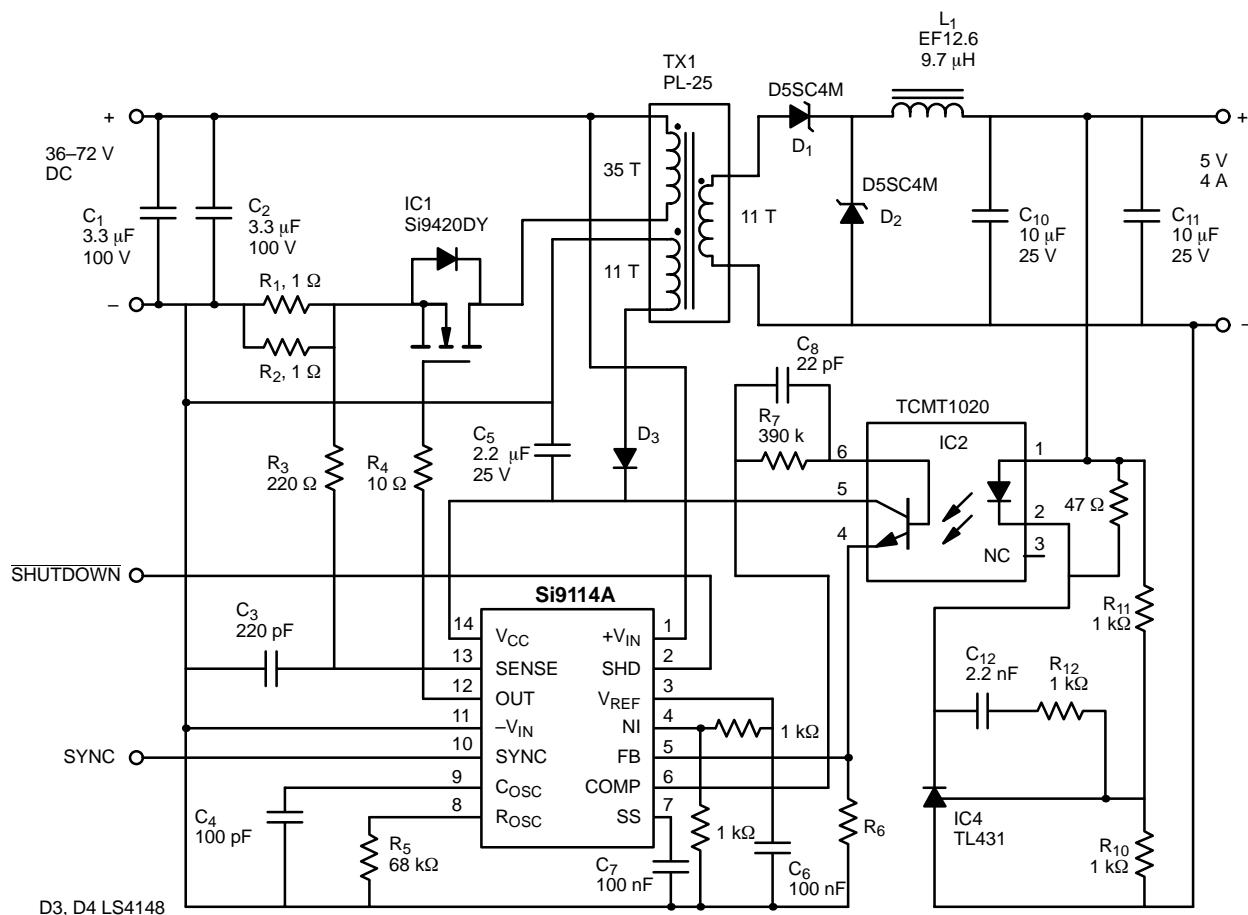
TX1
PL-25

$L_1$
EF12.6
9.7 μH

D5SC4M
$D_1$

+
36–72 V
DC
$C_1$
3.3 μF
100 V
$C_2$
3.3 μF
100 V
–

IC1
Si9420DY

35 T
11 T
11 T

D5SC4M
$D_2$

$C_{10}$
10 μF
25 V

$C_{11}$
10 μF
25 V

5 V
4 A

$R_1$, 1 Ω
$R_2$, 1 Ω

$C_8$
22 pF

$R_7$
390 k

TCMT1020
IC2

$C_5$
2.2 μF
25 V

$D_3$

$R_3$
220 Ω
$R_4$
10 Ω

6
5
4
1
2
3
NC
47 Ω

$\overline{\text{SHUTDOWN}}$

Si9114A

$C_3$
220 pF

14 $V_{CC}$
13 SENSE
12 OUT
11 $–V_{IN}$
10 SYNC
9 $C_{OSC}$
8 $R_{OSC}$

$+V_{IN}$ 1
SHD 2
$V_{REF}$ 3
NI 4
FB 5
COMP 6
SS 7

1 kΩ
1 kΩ

$R_{11}$
1 kΩ

$C_{12}$
2.2 nF
$R_{12}$
1 kΩ

SYNC

$C_4$
100 pF

$R_5$
68 kΩ

$C_7$
100 nF

$C_6$
100 nF

$R_6$

IC4
TL431

$R_{10}$
1 kΩ

D3, D4 LS4148